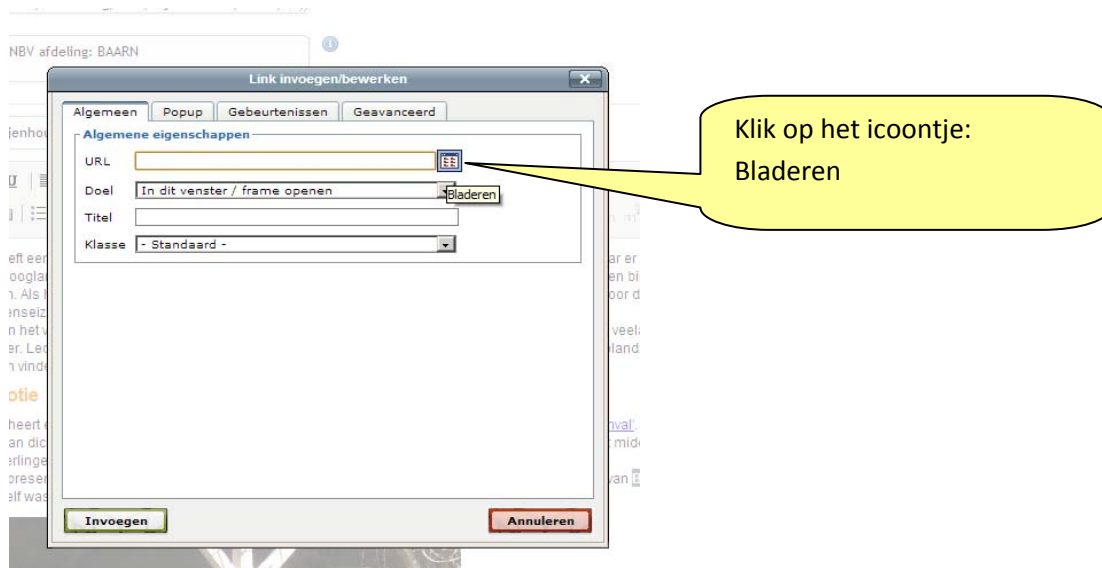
NBV afdeling: BAARN

Link invoegen/bewerken

Algemeen | Popup | Gebeurtenissen | Geavanceerd

Algemene eigenschappen

URL

Doel: In dit venster / frame openen

Bladeren

Titel

Klasse: - Standaard -

Invoegen

Annuleren

Klik op het icoontje: Bladeren